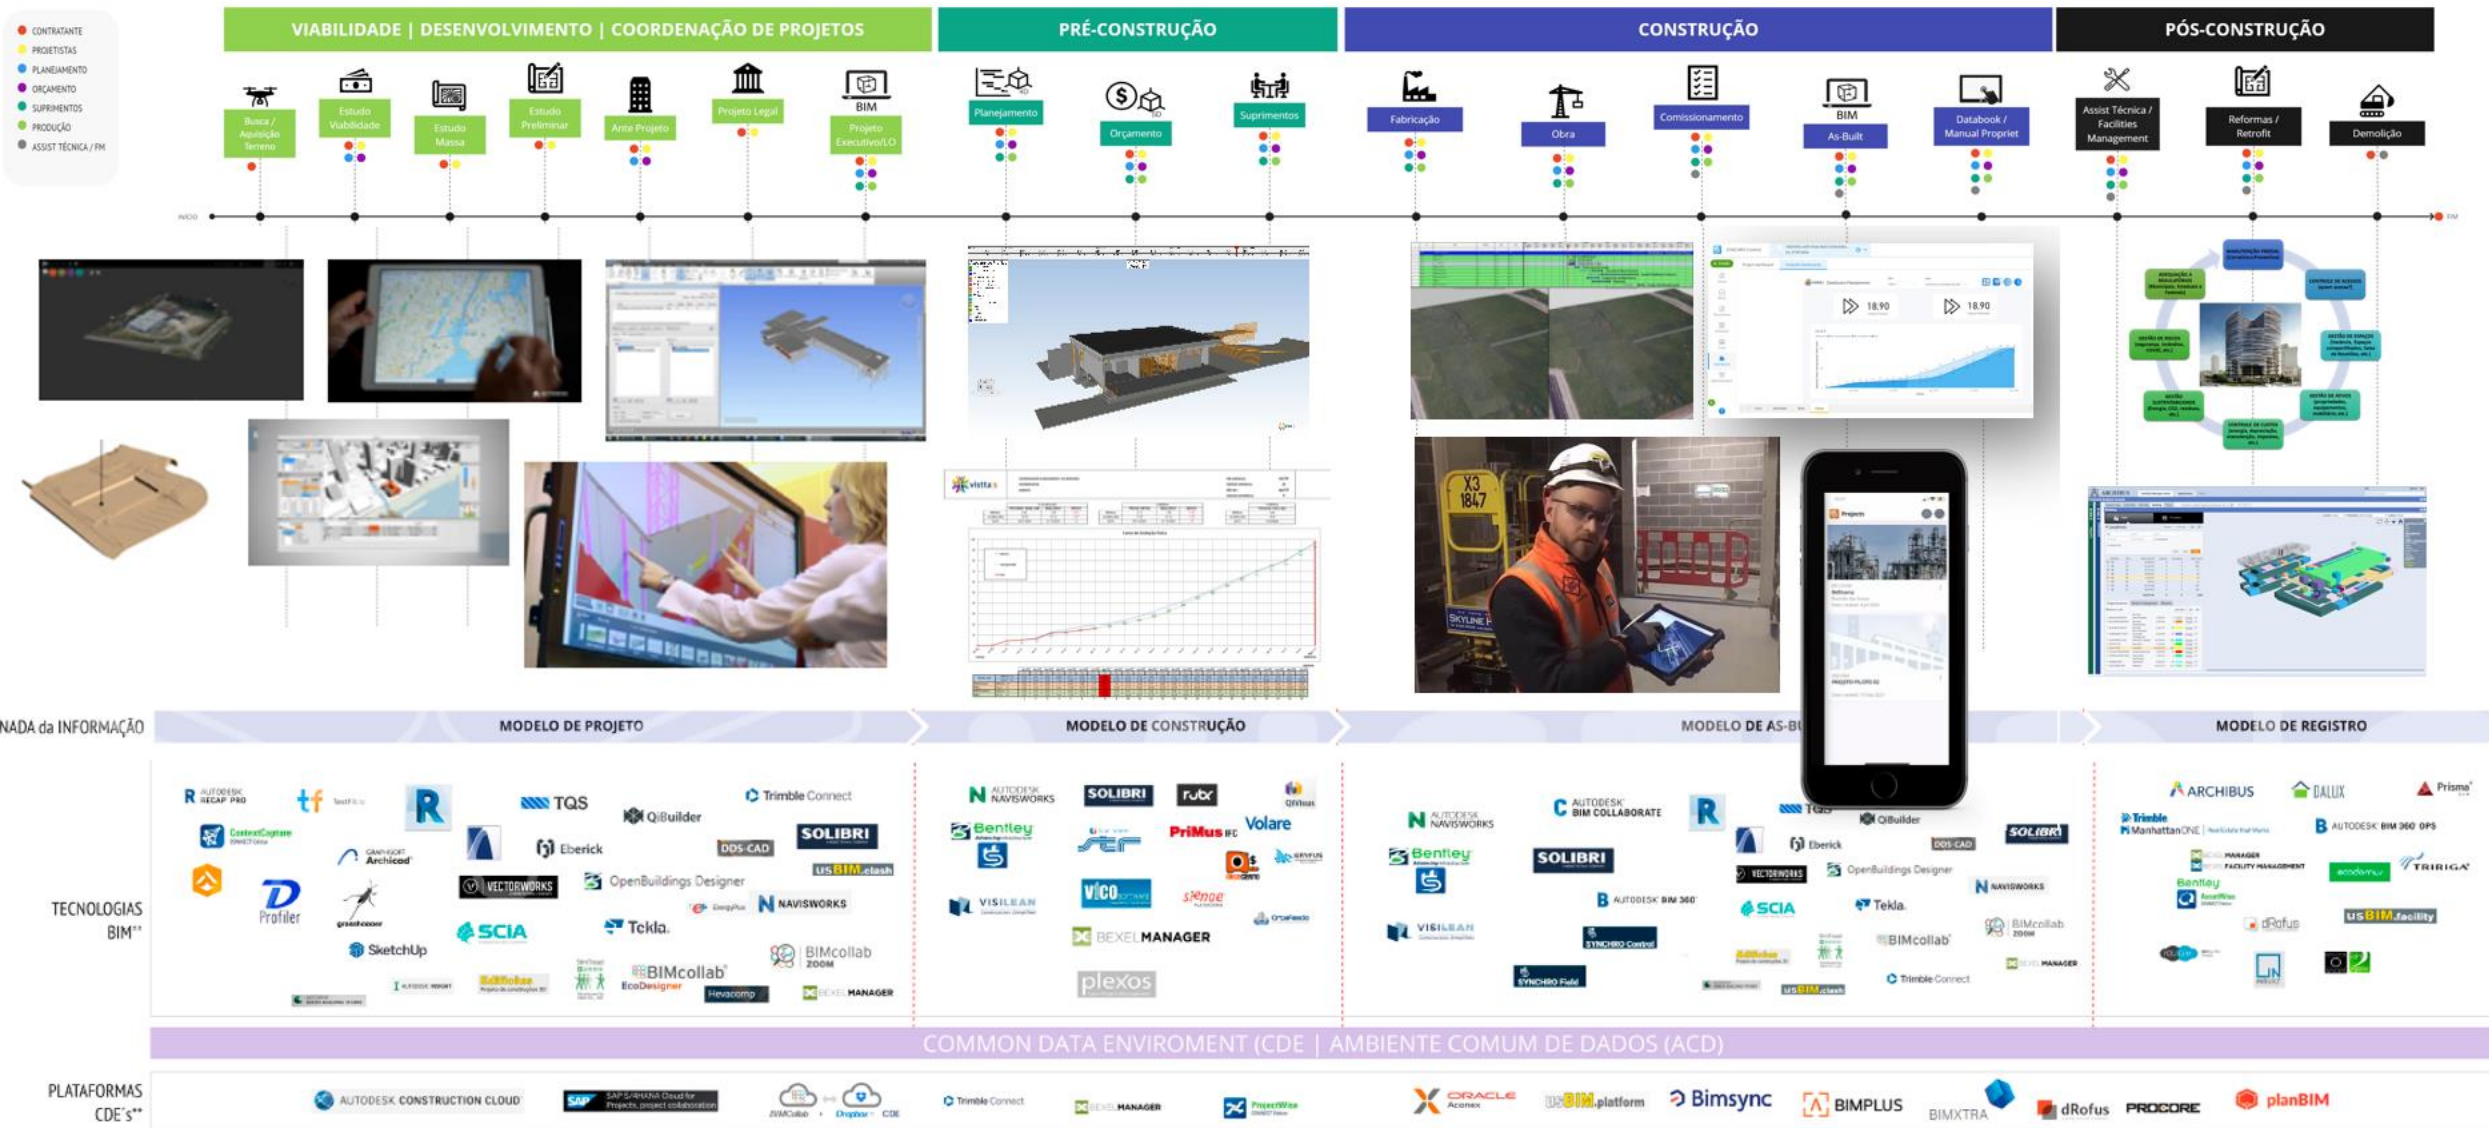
CONTRATANTE
PROJETISTAS
PLANEJAMENTO
ORÇAMENTO
SUPRIMENTOS
PRODUÇÃO
ASSIST TÉCNICA / FM

VIABILIDADE | DESENVOLVIMENTO | COORDENAÇÃO DE PROJETOS

PRÉ-CONSTRUÇÃO

CONSTRUÇÃO

PÓS-CONSTRUÇÃO

Busca / Aquisição Terreno
Estudo Viabilidade
Estudo Massa
Estudo Preliminar
Ante Projeto
Projeto Legal
BIM Projeto Executivo/LO
Planejamento
Orçamento
Suprimentos
Fabricação
Obra
Comissionamento
BIM As-Built
Databook / Manual Propriet
Assist Técnica / Facilities Management
Reformas / Retrofit
Demolição

INÍCIO
FIM

NADA da INFORMAÇÃO
MODELO DE PROJETO
MODELO DE CONSTRUÇÃO
MODELO DE AS-BU
MODELO DE REGISTRO

TECNOLOGIAS BIM''

AUTODESK RECAP PRO
tf
R
TQS
QiBuilder
Trimble Connect
ContextCapture
Archicad
Eberick
DDS-CAD
SOLIBRI
usBIM.clash
VECTORWORKS
OpenBuildings Designer
Profiler
NAVISWORKS
SCIA
Tekla.
SketchUp
BIMcollab
BIMcollab ZOOM
EcoDesigner
Hevacomp
BEXEL MANAGER

AUTODESK NAVISWORKS
SOLIBRI
rubx
Bentley
Volare
PriMus IFC
VISILEAN
VICO
BEXEL MANAGER
plexos

AUTODESK NAVISWORKS
AUTODESK BIM COLLABORATE
R
TQS
QiBuilder
Bentley
SOLIBRI
Eberick
DDS-CAD
SOLIBRI
VECTORWORKS
OpenBuildings Designer
NAVISWORKS
AUTODESK BIM 360
SCIA
Tekla.
VISILEAN
SYNCHRO Control
BIMcollab
BIMcollab ZOOM
SYNCHRO Field
Trimble Connect
usBIM.clash
BEXEL MANAGER

ARCHIBUS
DALUX
Prisma
Trimble ManhattanONE
AUTODESK BIM 360 OPS
FACILITY MANAGEMENT
Bentley
TRIRIGA
dRofus
usBIM.facility

COMMON DATA ENVIROMENT (CDE | AMBIENTE COMUM DE DADOS (ACD)

PLATAFORMAS CDE's''

AUTODESK CONSTRUCTION CLOUD
SAP S/4HANA Cloud for Projects, project collaboration
BIMCollab
Dropbox
CDE
Trimble Connect
BEXEL MANAGER
ProjectWise
ORACLE Aconex
usBIM.platform
Bimsync
BIMPLUS
BIMXTRA
dRofus
PROCORE
planBIM